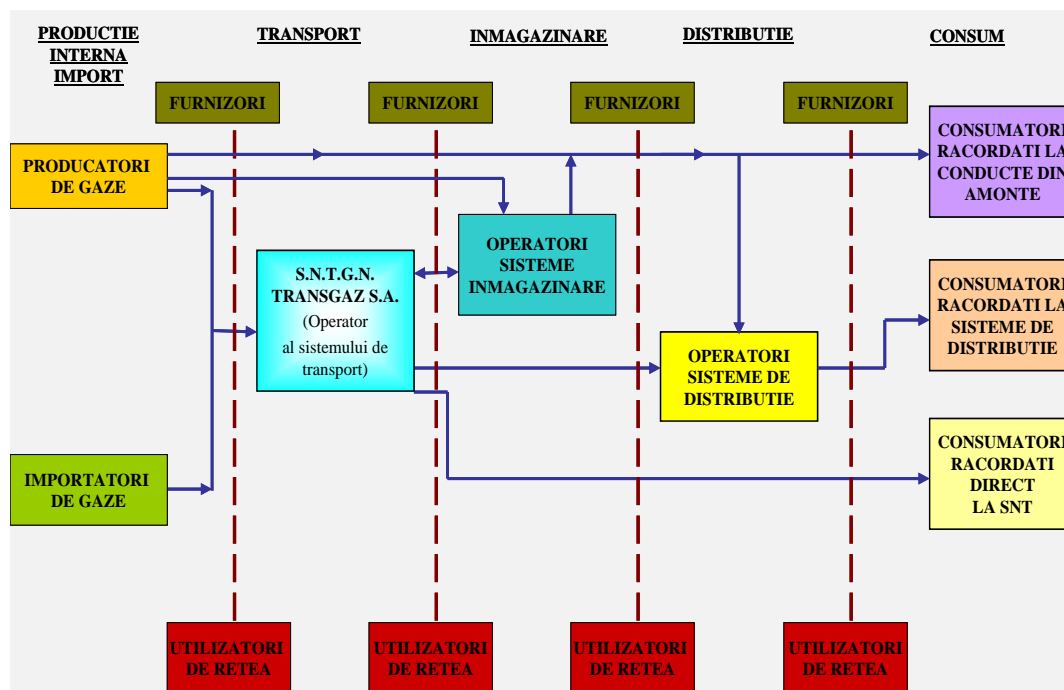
PRODUCTIE INTERNA IMPORT

TRANSPORT

INMAGAZINARE

DISTRIBUTIE

CONSUM

FURNIZORI

FURNIZORI

FURNIZORI

FURNIZORI

PRODUCATORI DE GAZE

CONSUMATORI RACORDATI LA CONDUCTE DIN AMONTE

OPERATORI SISTEME INMAGAZINARE

S.N.T.G.N. TRANSGAZ S.A. (Operator al sistemului de transport)

CONSUMATORI RACORDATI LA SISTEME DE DISTRIBUTIE

OPERATORI SISTEME DE DISTRIBUTIE

IMPORTATORI DE GAZE

CONSUMATORI RACORDATI DIRECT LA SNT

UTILIZATORI DE RETEA

UTILIZATORI DE RETEA

UTILIZATORI DE RETEA

UTILIZATORI DE RETEA